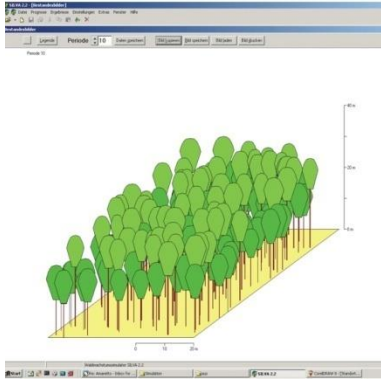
SILVA 2.2 - [Bestandsbilder]
Datei Programm Ergebnisse Einstellungen Extras Fenster Hilfe
Bestandsbilder
Legende Periode 10 Daten speichern Bild zeichnen Bild speichern Bild laden Bild drucken
Periode 10
40 m
20 m
0 m
0
10
20 m
Start
SILVA 2.2